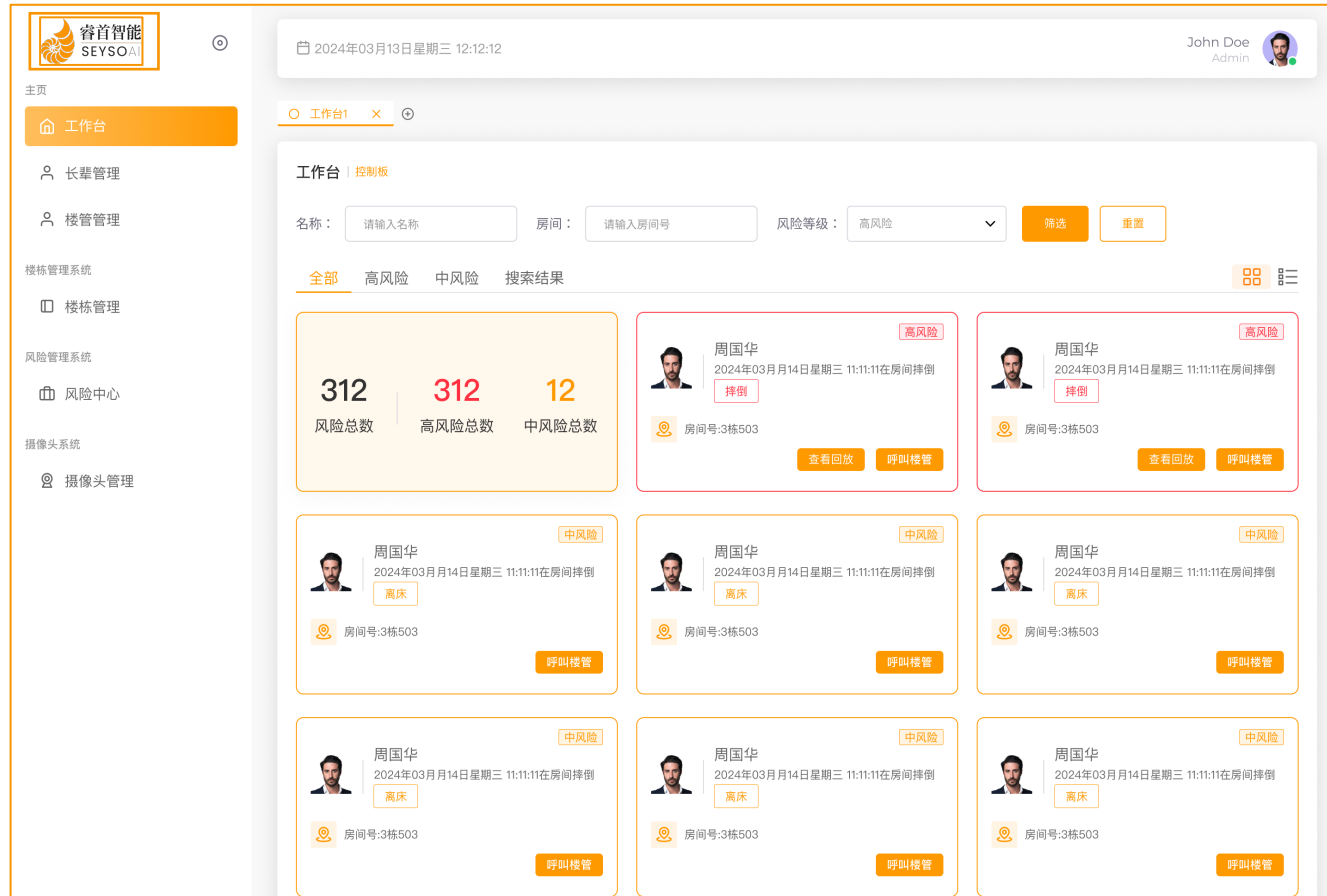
睿首智能
SEYSOAI

主页
工作台
长辈管理
楼管管理
楼栋管理系统
楼栋管理
风险管理系统
风险中心
摄像头系统
摄像头管理

2024年03月13日星期三 12:12:12
John Doe
Admin

工作台1

工作台 | 控制板

名称： 请输入名称
房间： 请输入房间号
风险等级： 高风险
筛选
重置

全部 高风险 中风险 搜索结果

312
风险总数
312
高风险总数
12
中风险总数

高风险
周国华
2024年03月14日星期三 11:11:11在房间摔倒
摔倒
房间号:3栋503
查看回放
呼叫楼管

高风险
周国华
2024年03月14日星期三 11:11:11在房间摔倒
摔倒
房间号:3栋503
查看回放
呼叫楼管

中风险
周国华
2024年03月14日星期三 11:11:11在房间摔倒
离床
房间号:3栋503
呼叫楼管

中风险
周国华
2024年03月14日星期三 11:11:11在房间摔倒
离床
房间号:3栋503
呼叫楼管

中风险
周国华
2024年03月14日星期三 11:11:11在房间摔倒
离床
房间号:3栋503
呼叫楼管

中风险
周国华
2024年03月14日星期三 11:11:11在房间摔倒
离床
房间号:3栋503
呼叫楼管

中风险
周国华
2024年03月14日星期三 11:11:11在房间摔倒
离床
房间号:3栋503
呼叫楼管

中风险
周国华
2024年03月14日星期三 11:11:11在房间摔倒
离床
房间号:3栋503
呼叫楼管